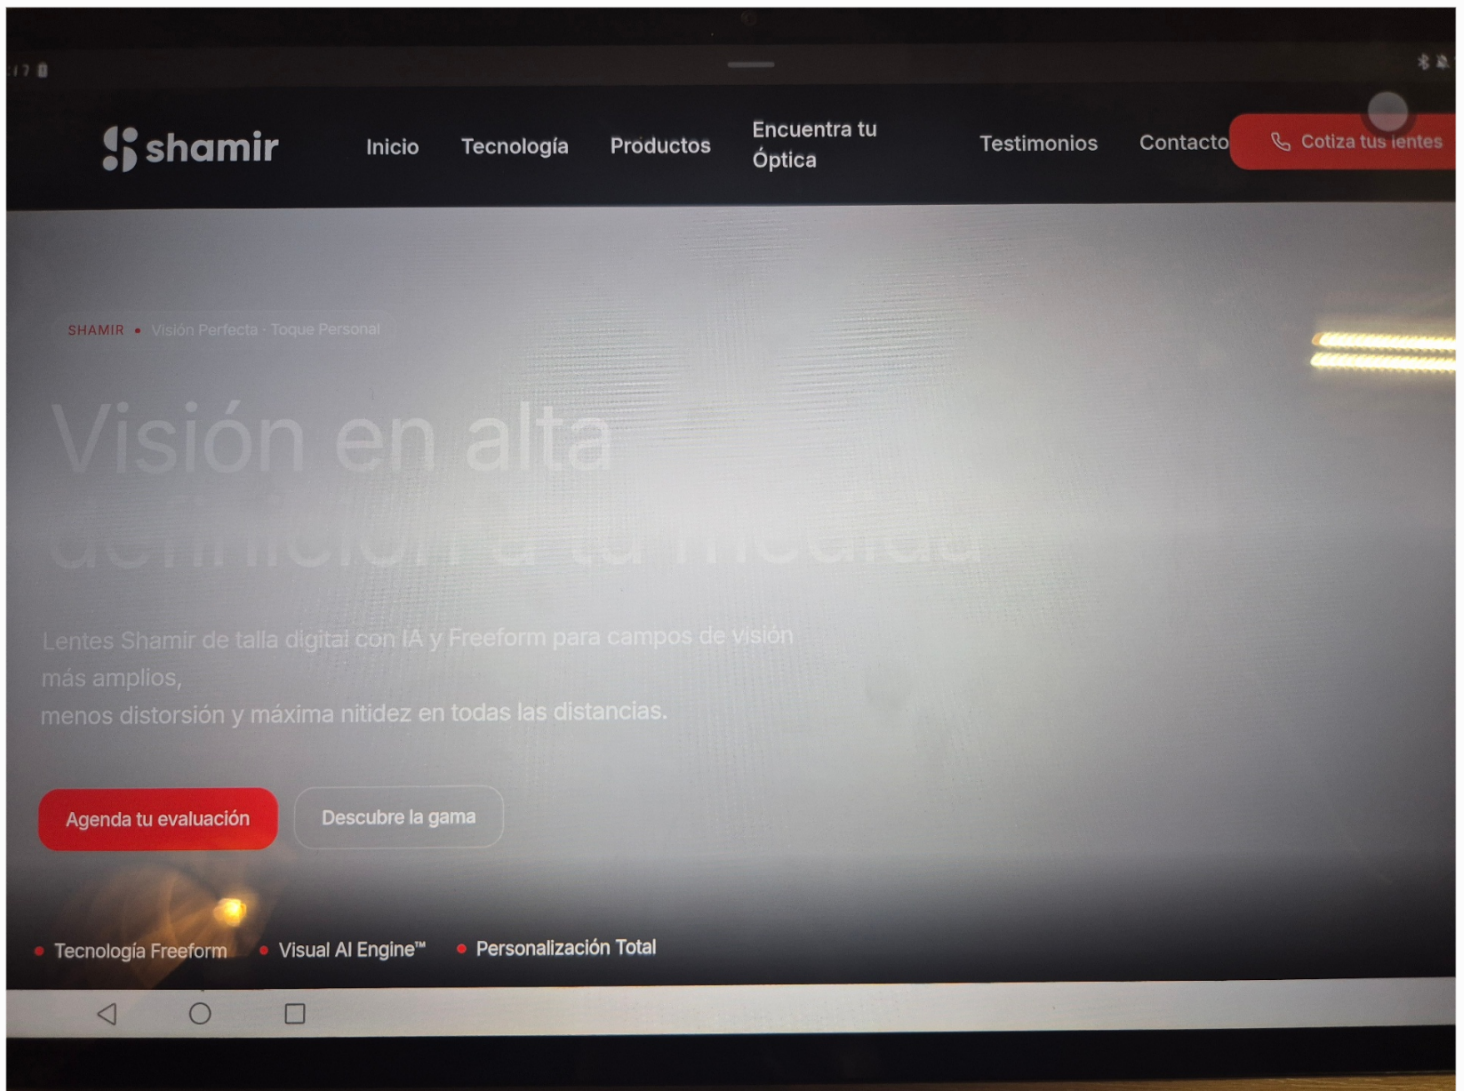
shamir

Inicio Tecnología Productos Encuentra tu Óptica Testimonios Contacto

Cotiza tus lentes

SHAMIR • Visión Perfecta · Toque Personal

Visión en alta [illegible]

Lentes Shamir de talla digital con IA y Freeform para campos de visión más amplios,
menos distorsión y máxima nitidez en todas las distancias.

Agenda tu evaluación

Descubre la gama

• Tecnología Freeform • Visual AI Engine™ • Personalización Total